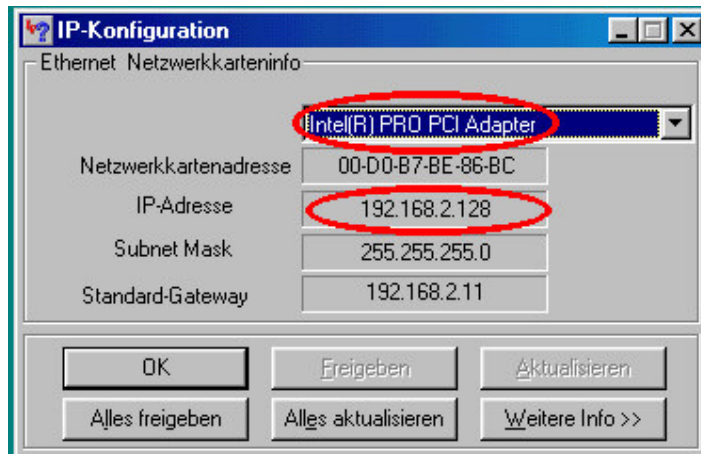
IP-Konfiguration

Ethernet Netzwerkkarteninfo

Intel(R) PRO PCI Adapter

| | |
|---|---|
| Netzwerkkartenadresse | 00-D0-B7-BE-86-BC |
| IP-Adresse | 192.168.2.128 |
| Subnet Mask | 255.255.255.0 |
| Standard-Gateway | 192.168.2.11 |

OK
Freigeben
Aktualisieren
Alles freigeben
Alles aktualisieren
Weitere Info >>